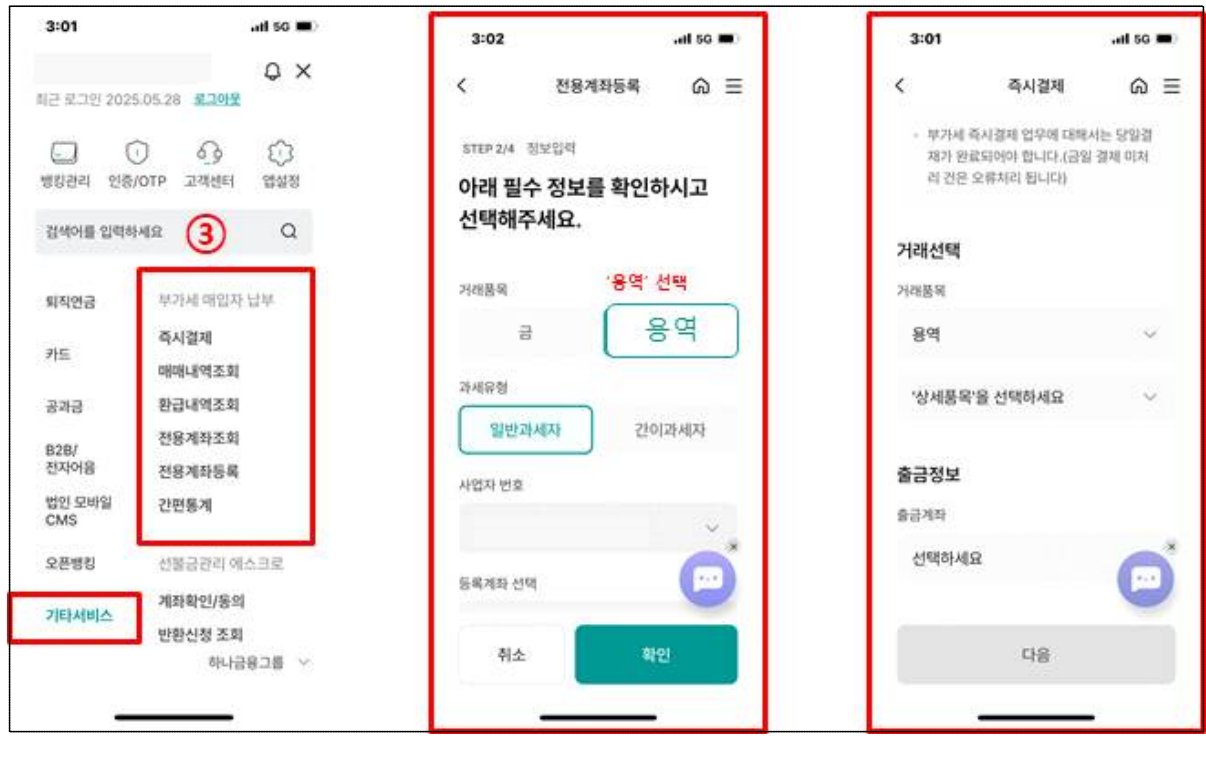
3:01

5G

최근 로그인 2025.05.28 로그아웃

뱅킹관리 인증/OTP 고객센터 앱설정

검색어를 입력하세요 ③

퇴직연금

카드

공과금

B2B/전자어음

법인 모바일 CMS

오픈뱅킹

기타서비스

부가세 매입자 납부

즉시결제

매매내역조회

환급내역조회

전용계좌조회

전용계좌등록

간편통계

선불금관리 에스크로

계좌확인/동의

반환신청 조회

하나금융그룹

3:02

5G

전용계좌등록

STEP 2/4 정보입력

아래 필수 정보를 확인하시고 선택해주세요.

거래품목

'용역' 선택

금

용역

과세유형

일반과세자

간이과세자

사업자 번호

등록계좌 선택

취소

확인

3:01

5G

즉시결제

• 부가세 즉시결제 업무에 대해서는 당일결재가 완료되어야 합니다.(금일 결제 미처리 건은 오류처리 됩니다)

거래선택

거래품목

용역

'상세품목'을 선택하세요

출금정보

출금계좌

선택하세요

다음